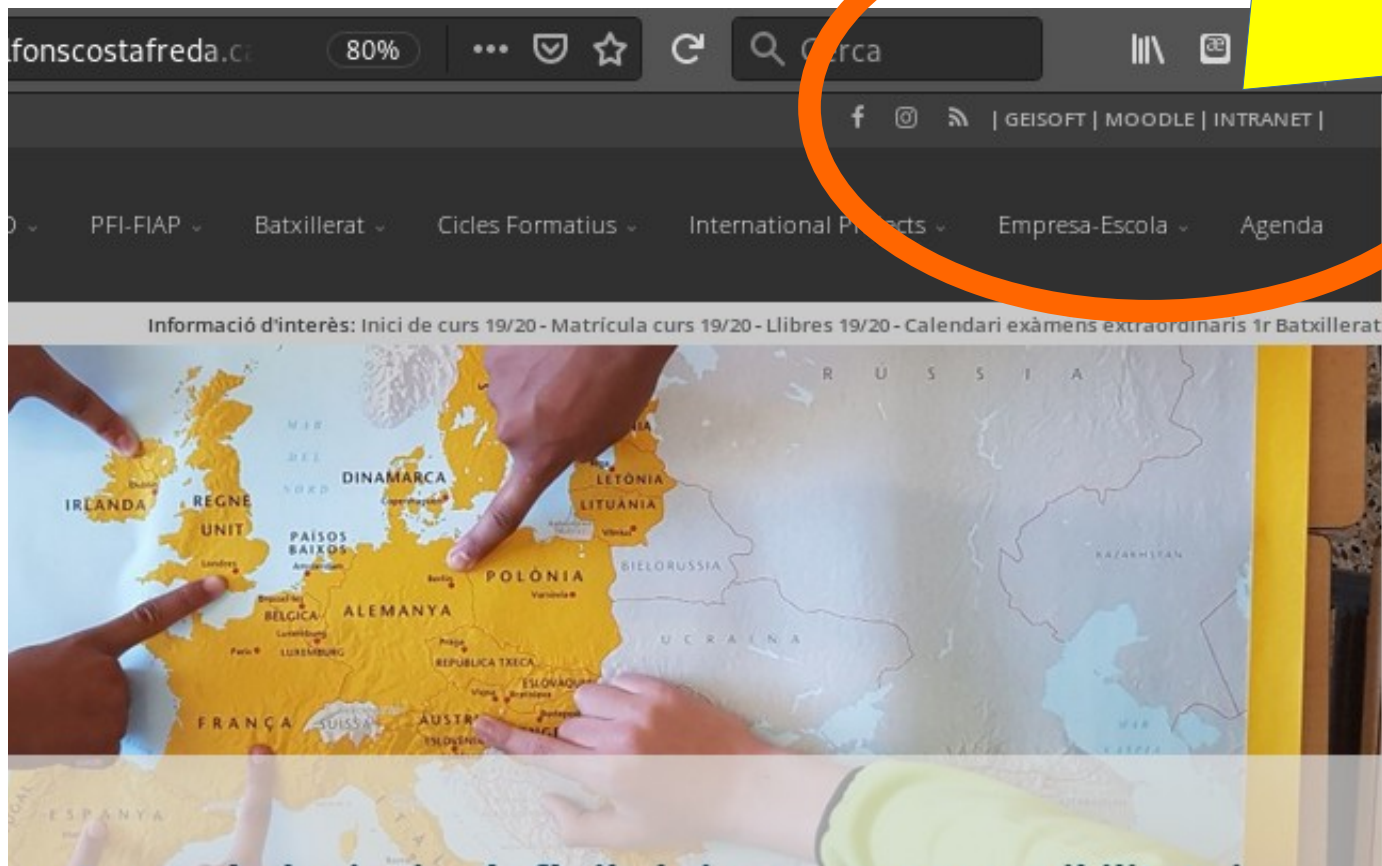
lfonscostafreda.ca 80% ••• Cerca

| GEISOFT | MOODLE | INTRANET |

PFI-FIAP Batxillerat Cicles Formatius International Projects Empresa-Escola Agenda

Informació d'interès: Inici de curs 19/20 - Matrícula curs 19/20 - Llibres 19/20 - Calendari exàmens extraordinaris 1r Batxillerat

RUSSIA
MAR DEL NORD
DINAMARCA
IRLANDA
REGNE UNIT
PAÏSOS BAIXOS
LETÒNIA
LITUÀNIA
BIELORUSSIA
POLÒNIA
BÈLGICA
ALEMANYA
LUXEMBURG
REPÚBLICA TXECA
UCRAÏNA
KAZAKHSTAN
ESLOVÀQUIA
FRANÇA
SUÏSSA
ÀUSTRIA
ESLOVÈNIA
ESPANYA